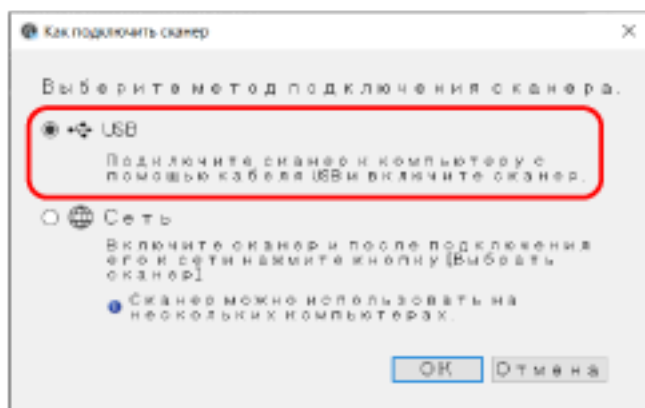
Как подключить сканер

Выберите метод подключения сканера.

USB

Подключите сканер к компьютеру с помощью кабеля USB и включите сканер.

Сеть

Включите сканер и после подключения его к сети нажмите кнопку [Выбрать сканер].

Сканер можно использовать на нескольких компьютерах.

OK

Отмена